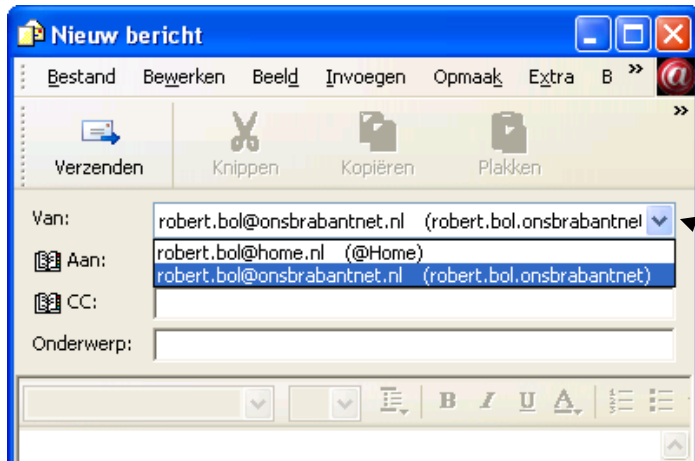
Nieuw bericht

Bestand Bewerken Beeld Invoegen Opmaak Extra B »

»

Verzenden Knippen Kopiëren Plakken

Van: robert.bol@onsbrabantnet.nl (robert.bol.onsbrabantnet

robert.bol@home.nl (@Home)
robert.bol@onsbrabantnet.nl (robert.bol.onsbrabantnet)

Aan:

CC:

Onderwerp:

B I U A